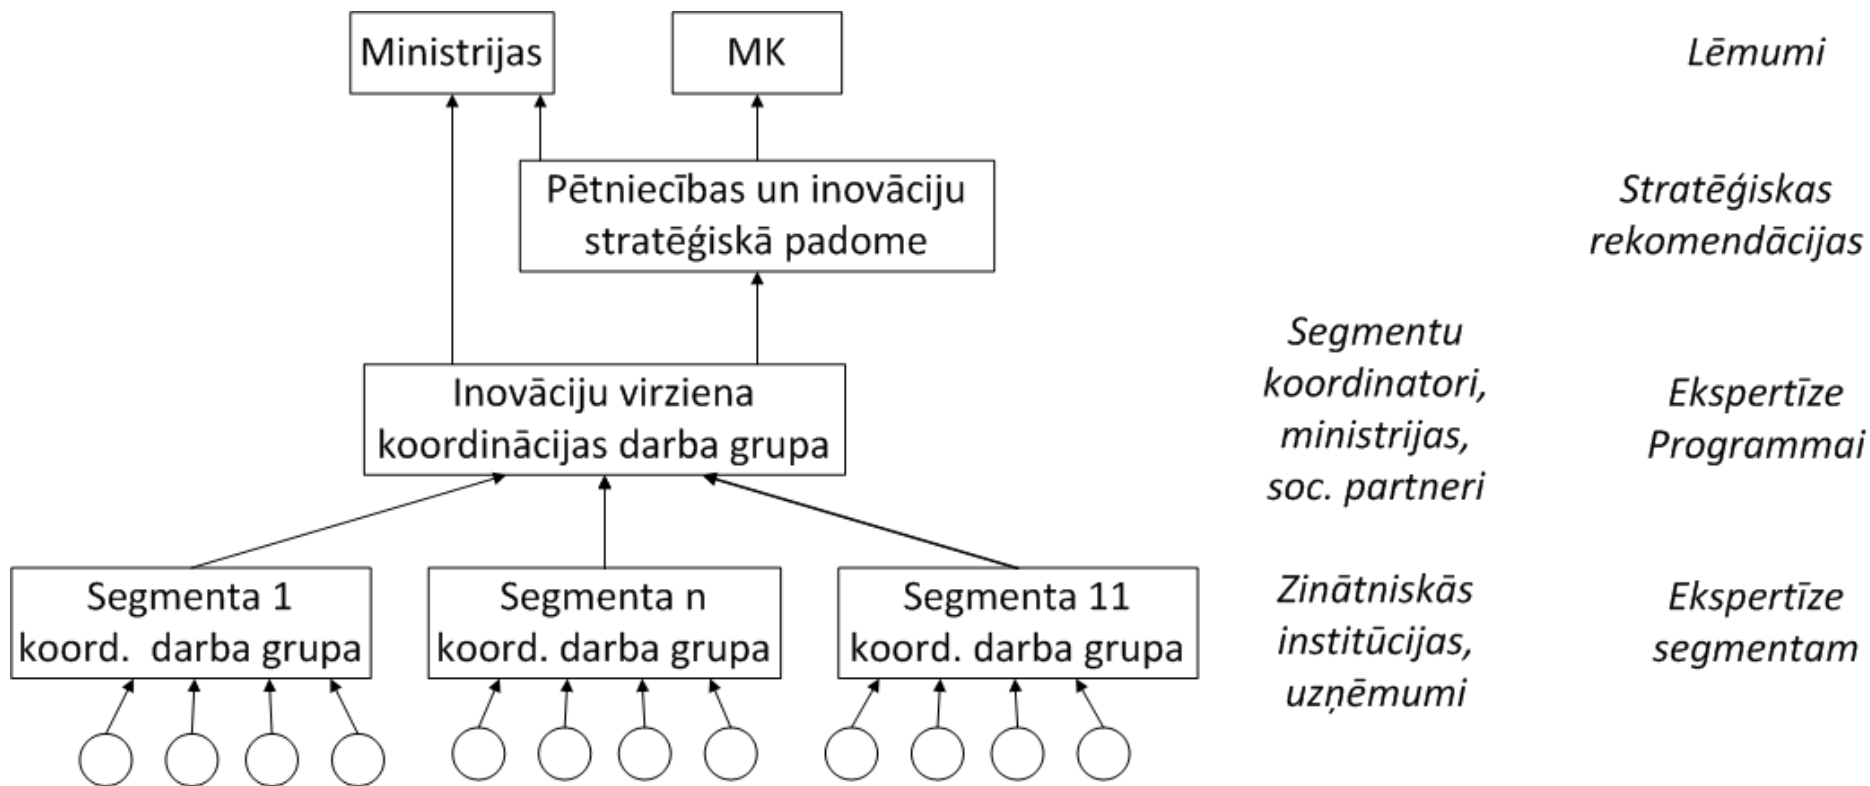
Ministrijas

MK

Lēmumi

Pētniecības un inovāciju stratēģiskā padome

Stratēģiskas rekomendācijas

Inovāciju virziena koordinācijas darba grupa

Segmentu koordinatori, ministrijas, soc. partneri

Ekspertīze Programmai

Segmenta 1 koord. darba grupa

Segmenta n koord. darba grupa

Segmenta 11 koord. darba grupa

Zinātniskās institūcijas, uzņēmumi

Ekspertīze segmentam